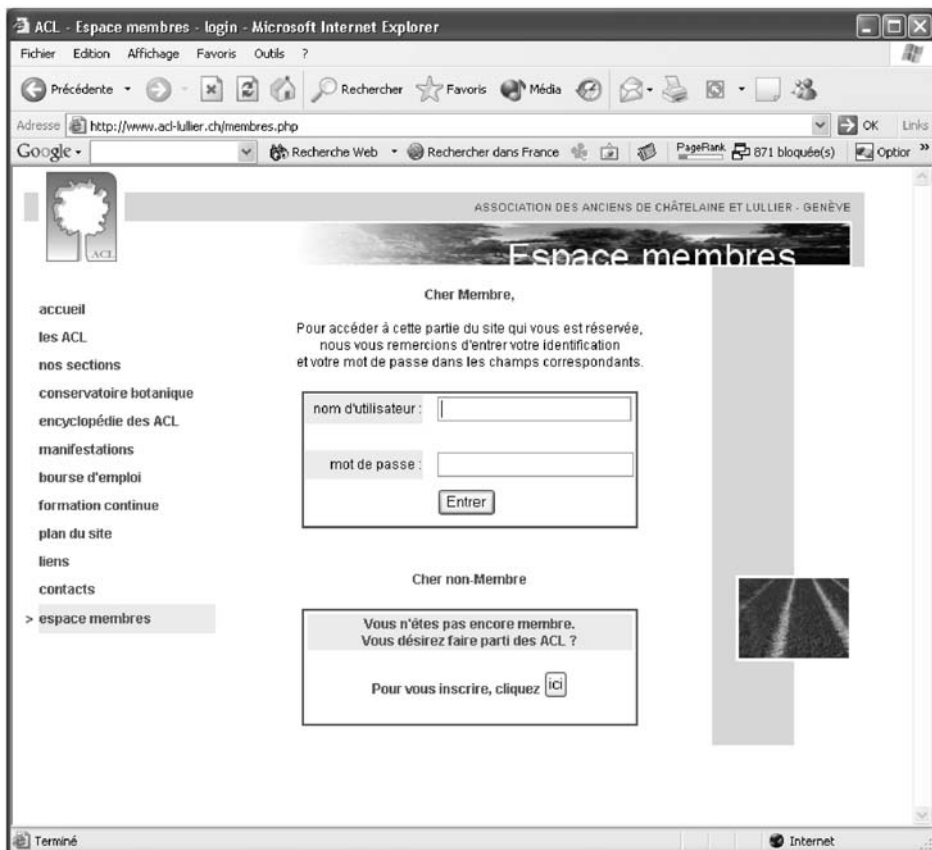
ACL - Espace membres - login - Microsoft Internet Explorer

Fichier Edition Affichage Favoris Outils ?

Précédente Rechercher Favoris Média

Adresse http://www.acl-lullier.ch/membres.php OK Links

Google - Recherche Web Rechercher dans France PageRank 871 bloquée(s) Optior »

ACL

ASSOCIATION DES ANCIENS DE CHÂTELAINE ET LULLIER - GENÈVE

Espace membres

accueil
les ACL
nos sections
conservatoire botanique
encyclopédie des ACL
manifestations
bourse d'emploi
formation continue
plan du site
liens
contacts
> espace membres

Cher Membre,

Pour accéder à cette partie du site qui vous est réservée, nous vous remercions d'entrer votre identification et votre mot de passe dans les champs correspondants.

nom d'utilisateur :

mot de passe :

Entrer

Cher non-Membre

Vous n'êtes pas encore membre. Vous désirez faire parti des ACL ?

Pour vous inscrire, cliquez ici

Terminé

Internet